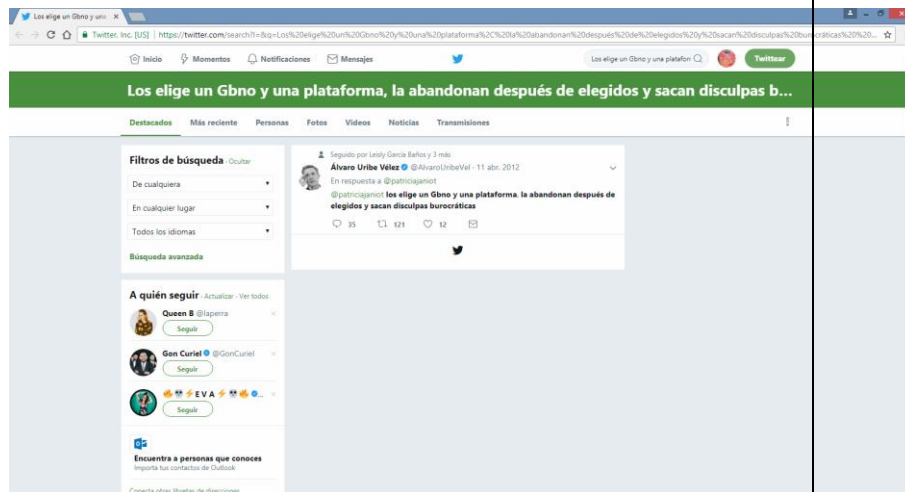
Los elige un Gbno y una ×

Twitter, Inc. [US] | https://twitter.com/search?l=&q=Los%20elige%20un%20Gbno%20y%20una%20plataforma%2C%20la%20abandonan%20después%20de%20elegidos%20y%20sacan%20disculpas%20burocráticas%20%20...

Inicio Momentos Notificaciones Mensajes Los elige un Gbno y una platafon Twittear

Los elige un Gbno y una plataforma, la abandonan después de elegidos y sacan disculpas b...

Destacados Más reciente Personas Fotos Videos Noticias Transmisiones

Filtros de búsqueda · Ocultar

De cualquiera

En cualquier lugar

Todos los idiomas

Búsqueda avanzada

A quién seguir · Actualizar · Ver todos

Queen B @laperra
Seguir

Gon Curiel @GonCuriel
Seguir

EVA
Seguir

Encuentra a personas que conoces
Importa tus contactos de Outlook

Seguido por Leisly García Baños y 3 más
Álvaro Uribe Vélez @AlvaroUribeVel · 11 abr. 2012
En respuesta a @patriciajaniot
@patriciajaniot los elige un Gbno y una plataforma, la abandonan después de elegidos y sacan disculpas burocráticas
35 121 12